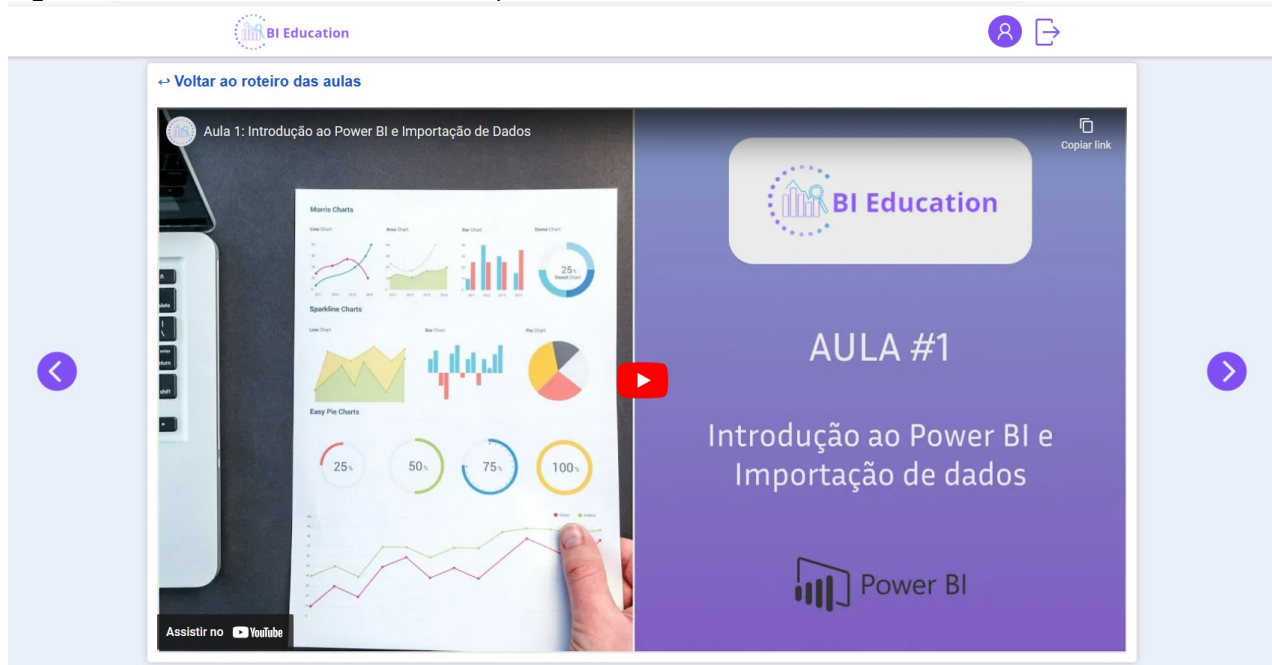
BI Education

↩ Voltar ao roteiro das aulas

Aula 1: Introdução ao Power BI e Importação de Dados

Copiar link

Morris Charts

Sparkline Charts

Easy Pie Charts

25%

50%

75%

100%

BI Education

AULA #1

Introdução ao Power BI e Importação de dados

Power BI

Assistir no YouTube